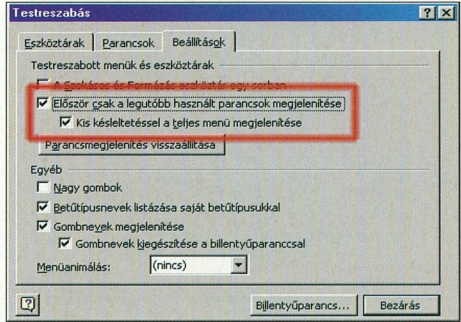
Testreszabás

Eszköztárak | Parancsok | Beállítások

Testreszabott menük és eszköztárak

A Szokásos és Formázás eszköztár egy sorban

Először csak a legutóbb használt parancsok megjelenítése

Kis késleltetéssel a teljes menü megjelenítése

Parancsmegjelenítés visszaállítása

Egyéb

Nagy gombok

Betűtípusnevek listázása saját betűtípusukkal

Gombnevek megjelenítése

Gombnevek kiegészítése a billentyűparanccsal

Menüanimálás: (nincs)

Billentyűparancs... | Bezárás